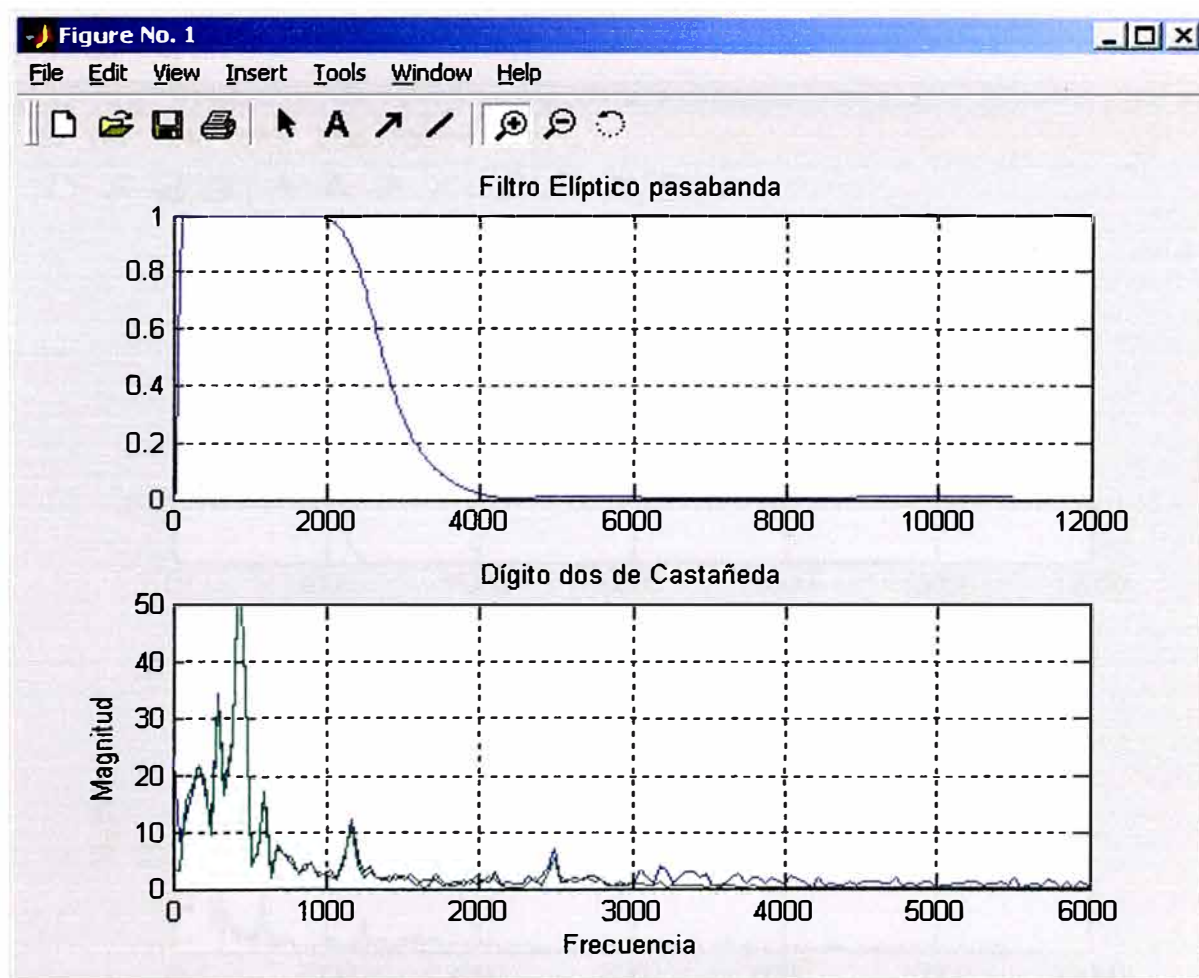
Figure No. 1

File Edit View Insert Tools Window Help

Filtro Elíptico pasabanda

1
0.8
0.6
0.4
0.2
0
0 2000 4000 6000 8000 10000 12000

Dígito dos de Castañeda

50
40
30
20
10
0

Magnitud

0 1000 2000 3000 4000 5000 6000

Frecuencia